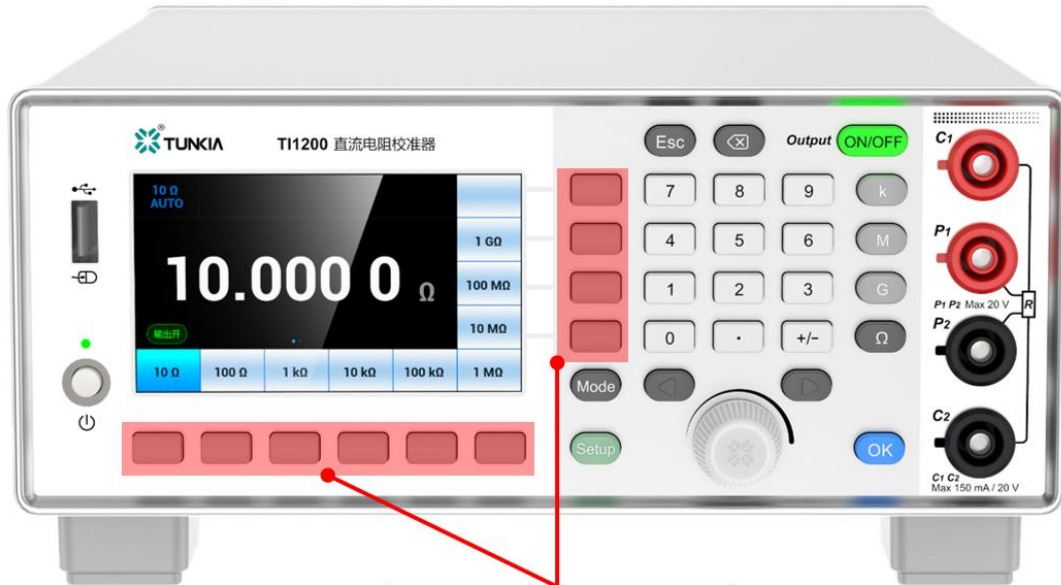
TUNKIA TI1200 直流电阻校准器

10 Ω
AUTO

10.000 0 Ω

输出开

1 GΩ
100 MΩ
10 MΩ

10 Ω | 100 Ω | 1 kΩ | 10 kΩ | 100 kΩ | 1 MΩ

Esc
Output ON/OFF

7 8 9 k
4 5 6 M
1 2 3 G
0 · +/− Ω

Mode
Setup
OK

C1
P1
P1 P2 Max 20 V
R
P2
C2
C1 C2
Max 150 mA / 20 V